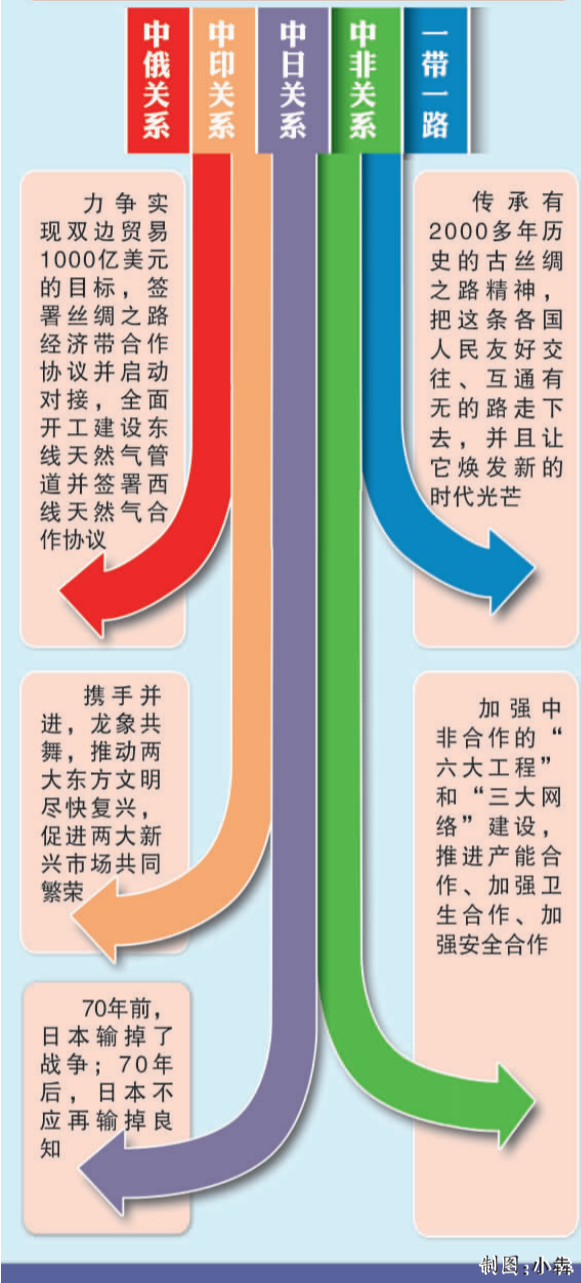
中俄关系

中印关系

中日关系

中非关系

一带一路

力争实现双边贸易1000亿美元的目标，签署丝绸之路经济带合作协议并启动对接，全面开工建设东线天然气管道并签署西线天然气合作协议

传承有2000多年历史的古丝绸之路精神，把这条各国人民友好交往、互通有无的路走下去，并且让它焕发新的时代光芒

携手并进，龙象共舞，推动两大东方文明尽快复兴，促进两大新兴市场共同繁荣

加强中非合作的“六大工程”和“三大网络”建设，推进产能合作、加强卫生合作、加强安全合作

70年前，日本输掉了战争；70年后，日本不应再输掉良知

制图：小春